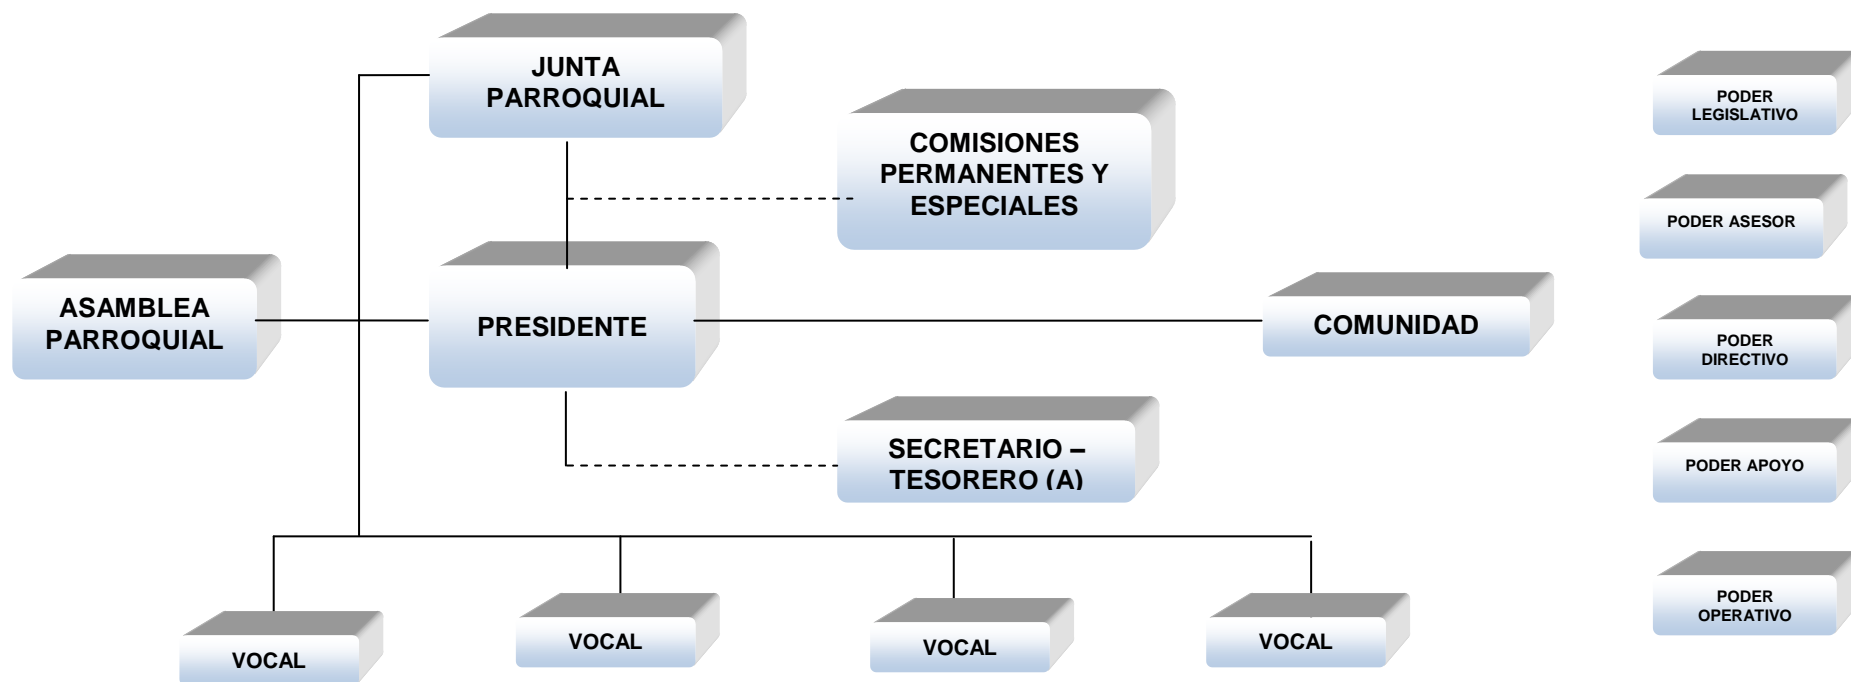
JUNTA PARROQUIAL

COMISIONES PERMANENTES Y ESPECIALES

ASAMBLEA PARROQUIAL

PRESIDENTE

COMUNIDAD

SECRETARIO – TESORERO (A)

VOCAL

VOCAL

VOCAL

VOCAL

PODER LEGISLATIVO

PODER ASESOR

PODER DIRECTIVO

PODER APOYO

PODER OPERATIVO